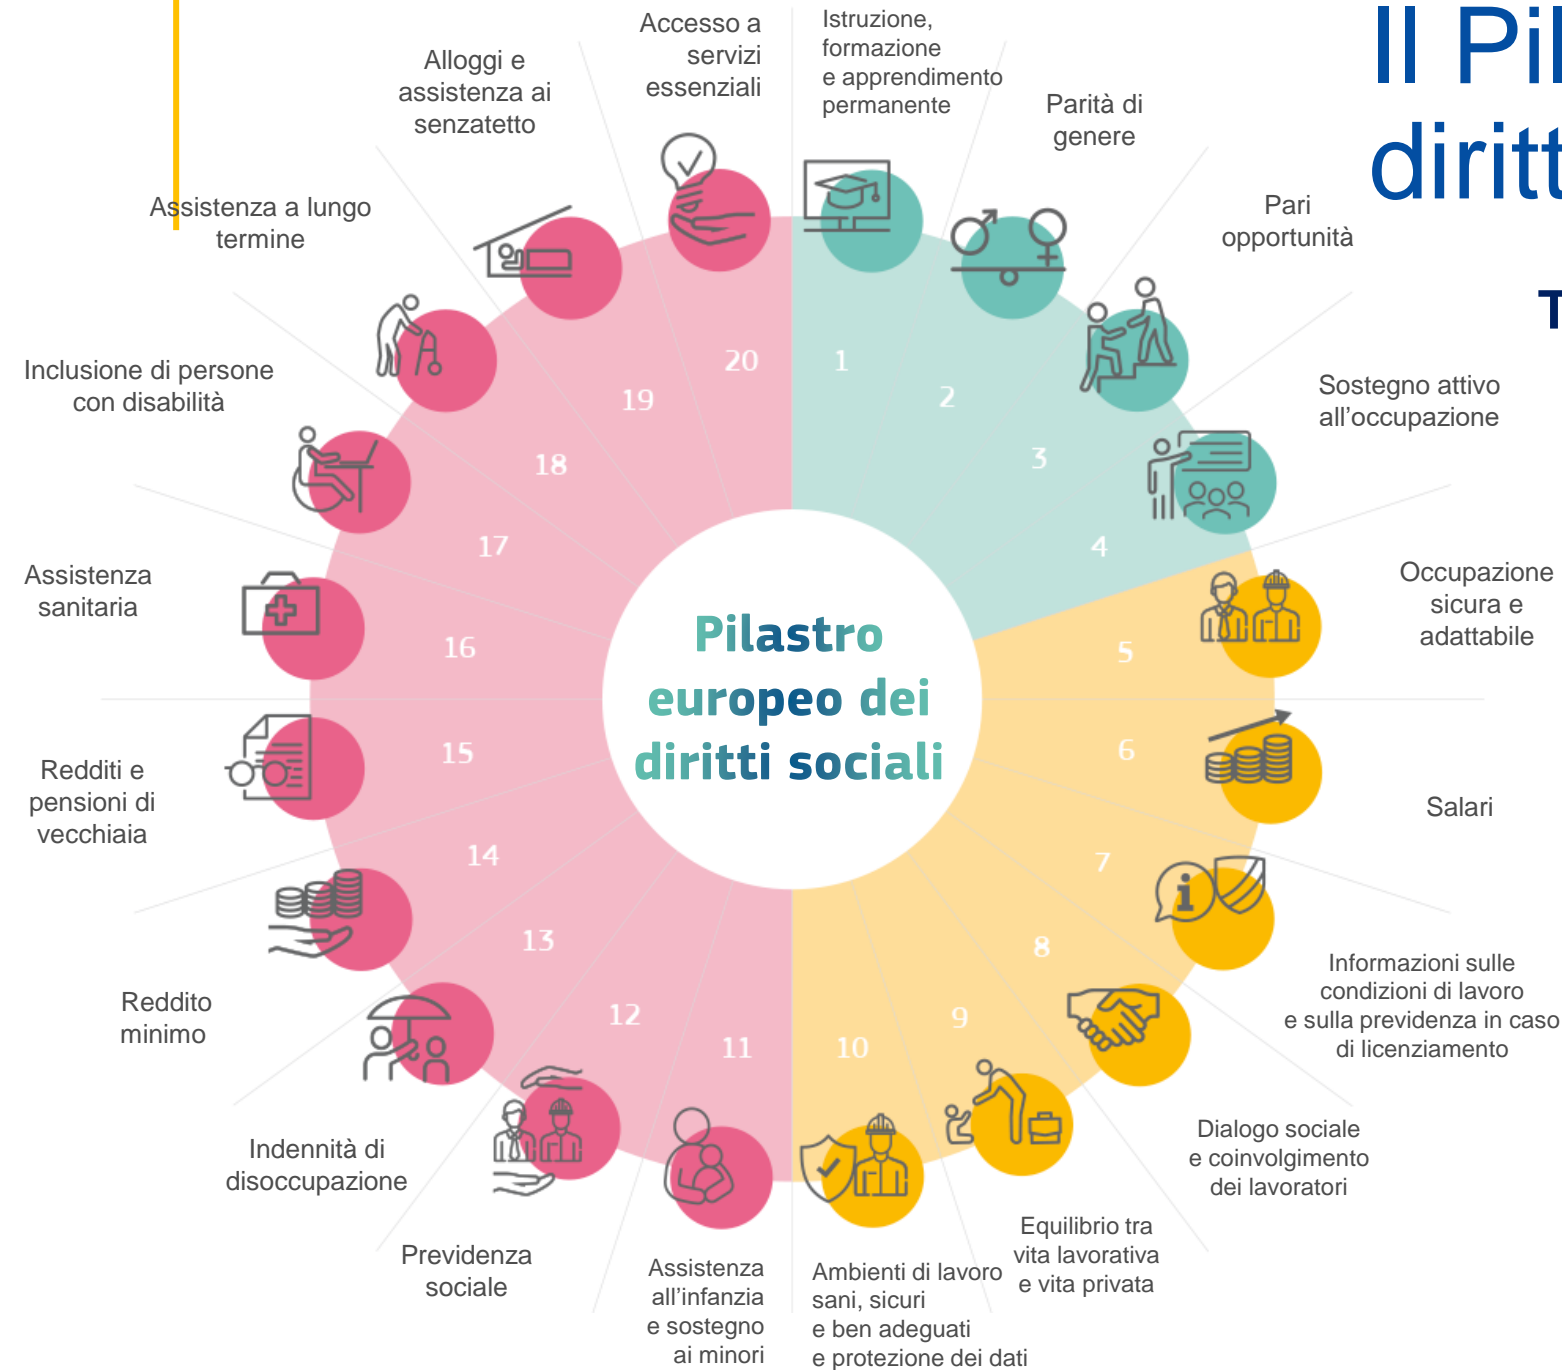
Il Pil
diritt

T

Pilastro europeo dei diritti sociali

Accesso a servizi essenziali

Istruzione, formazione e apprendimento permanente

Parità di genere

Pari opportunità

Sostegno attivo all'occupazione

Occupazione sicura e adattabile

Salari

Informazioni sulle condizioni di lavoro e sulla previdenza in caso di licenziamento

Dialogo sociale e coinvolgimento dei lavoratori

Equilibrio tra vita lavorativa e vita privata

Ambienti di lavoro sani, sicuri e ben adeguati e protezione dei dati

Assistenza all'infanzia e sostegno ai minori

Previdenza sociale

Indennità di disoccupazione

Reddito minimo

Redditi e pensioni di vecchiaia

Assistenza sanitaria

Inclusione di persone con disabilità

Assistenza a lungo termine

Alloggi e assistenza ai senzatetto

1
2
3
4
5
6
7
8
9
10
11
12
13
14
15
16
17
18
19
20